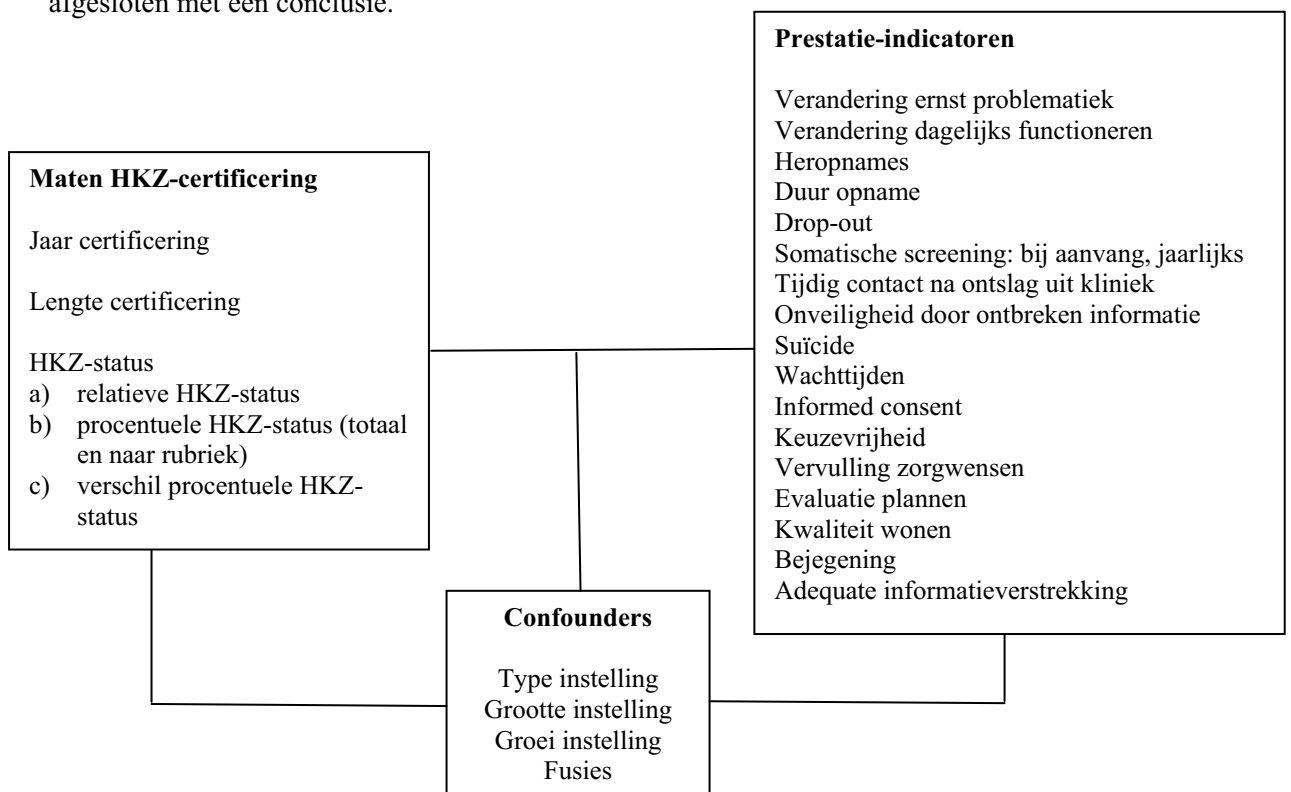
afgesloten met een conclusie.

**Prestatie-indicatoren**

Verandering ernst problematiek
Verandering dagelijks functioneren
Heropnames
Duur opname
Drop-out
Somatische screening: bij aanvang, jaarlijks
Tijdig contact na ontslag uit kliniek
Onveiligheid door ontbreken informatie
Suïcide
Wachttijden
Informed consent
Keuzevrijheid
Vervulling zorgwensen
Evaluatie plannen
Kwaliteit wonen
Bejegening
Adequate informatieverstrekking

**Maten HKZ-certificering**

Jaar certificering

Lengte certificering

HKZ-status
a) relatieve HKZ-status
b) procentuele HKZ-status (totaal en naar rubriek)
c) verschil procentuele HKZ-status

**Confounders**

Type instelling
Grootte instelling
Groei instelling
Fusies